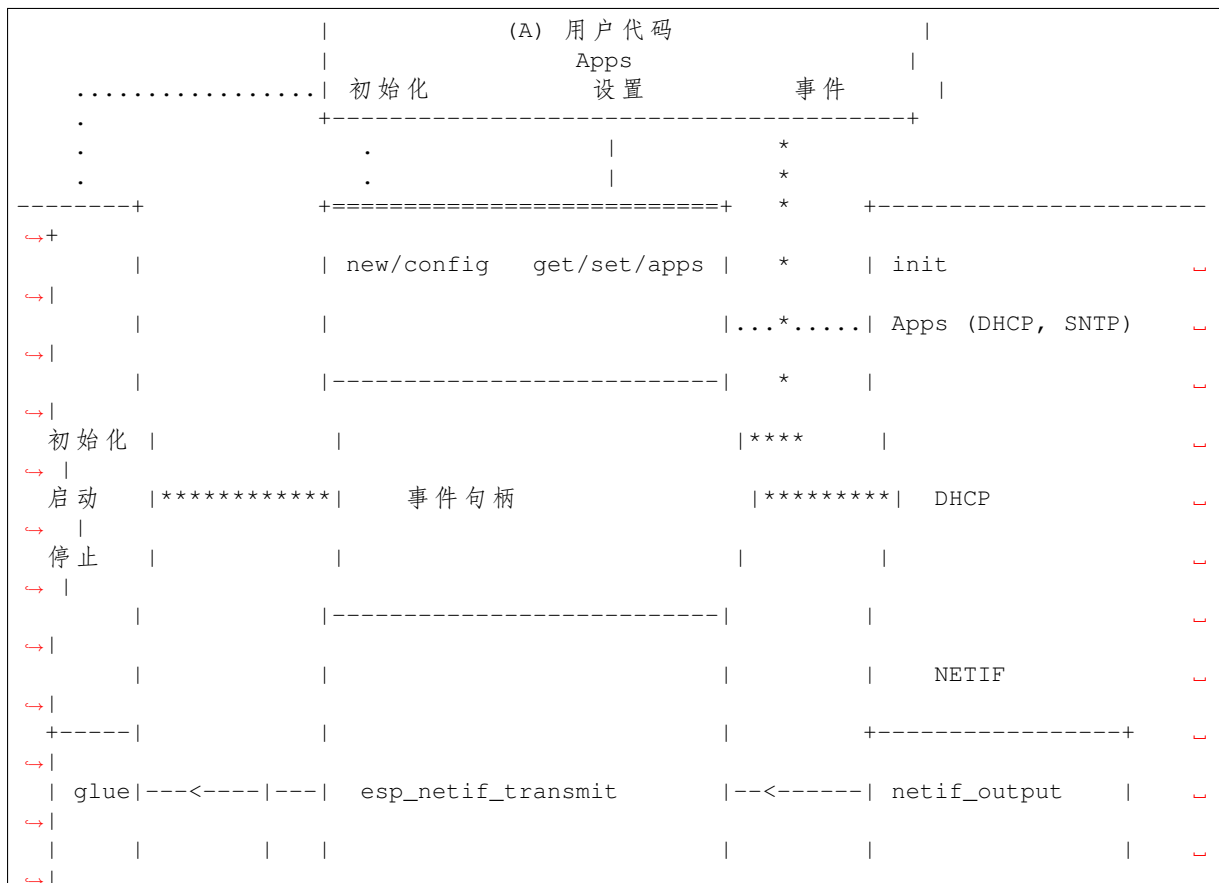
| (A) 用户代码 |
| Apps |
................| 初始化 设置 事件 |
. +--------------------------------------+
. . | *
. . | *
--------+ +=========================+ * +-----------------------
↪+
| | new/config get/set/apps | * | init ␣
↪|
| | |...*.....| Apps (DHCP, SNTP) ␣
↪|
| |-------------------------| * | ␣
↪|
初始化 | | |**** | ␣
↪ |
启动 |************| 事件句柄 |*********| DHCP ␣
↪ |
停止 | | | | ␣
↪ |
| |-------------------------| | ␣
↪|
| | | | NETIF ␣
↪|
+-----| | | +-----------------+ ␣
↪|
| glue|---<----|---| esp_netif_transmit |--<------| netif_output | ␣
↪|
| | | | | | | ␣
↪|